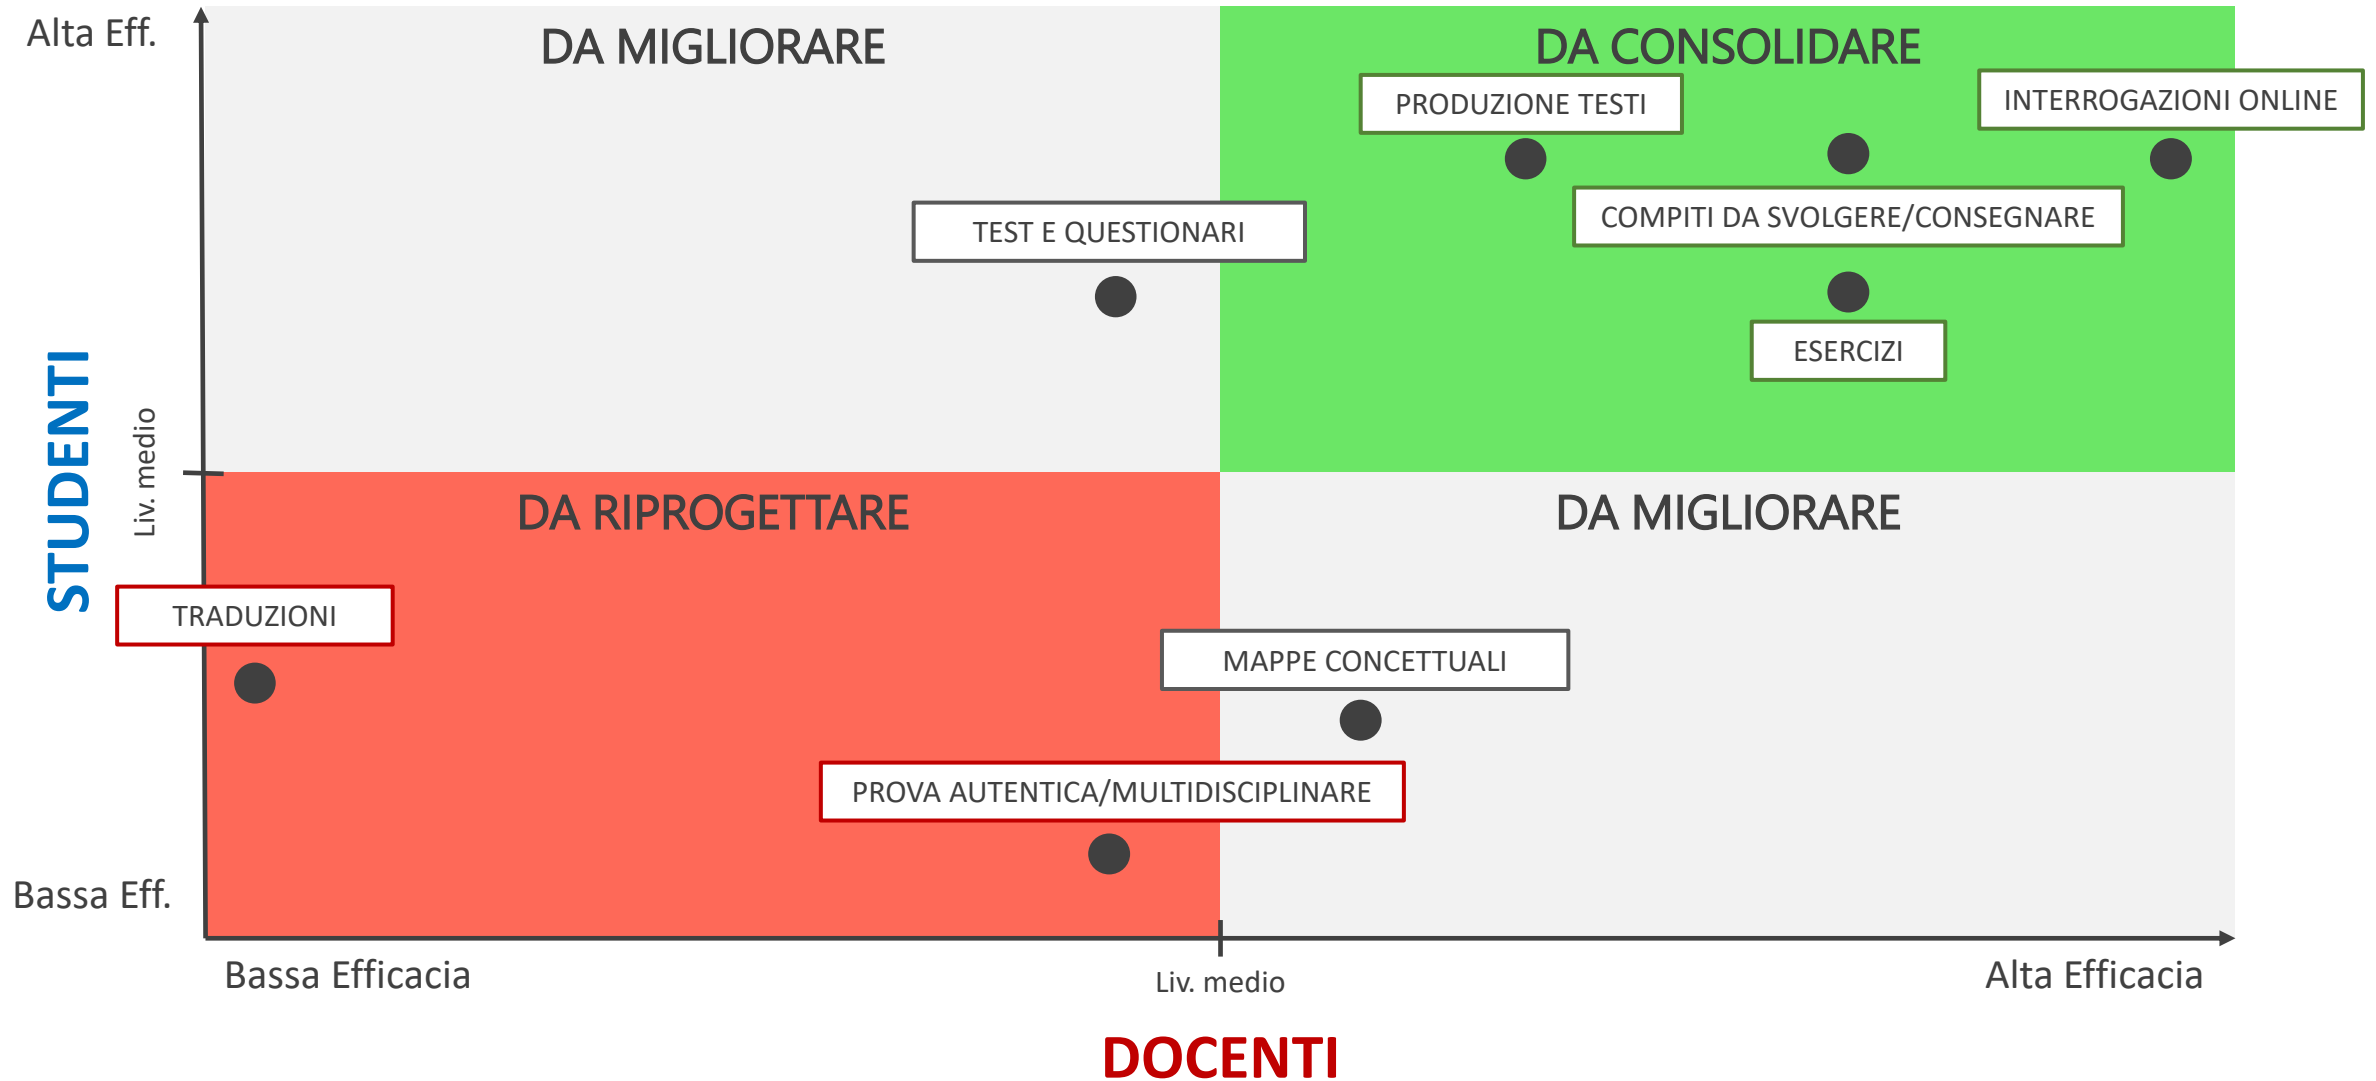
Alta Eff.

DA MIGLIORARE

DA CONSOLIDARE

PRODUZIONE TESTI

INTERROGAZIONI ONLINE

TEST E QUESTIONARI

COMPITI DA SVOLGERE/CONSEGNARE

ESERCIZI

STUDENTI

Liv. medio

DA RIPROGETTARE

DA MIGLIORARE

TRADUZIONI

MAPPE CONCETTUALI

PROVA AUTENTICA/MULTIDISCIPLINARE

Bassa Eff.

Bassa Efficacia

Liv. medio

Alta Efficacia

DOCENTI